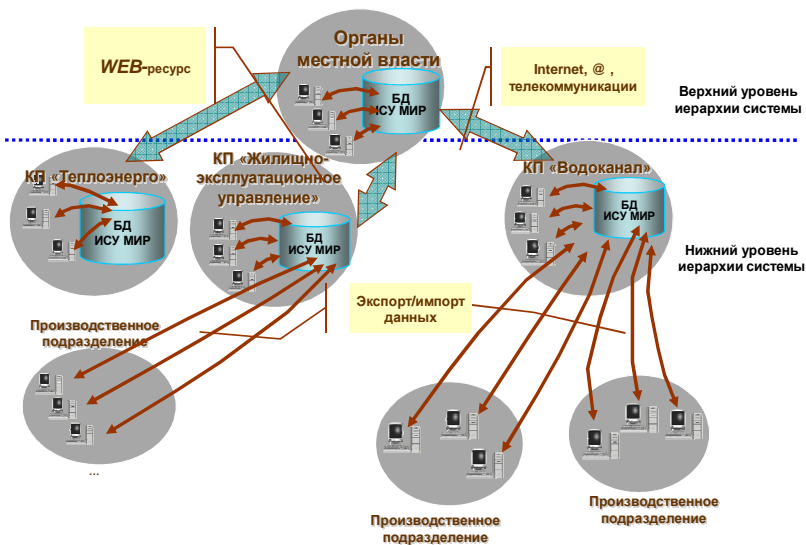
WEB-ресурс

Органы местной власти

БД ИСУ МИР

Internet, @ , телекоммуникации

Верхний уровень иерархии системы

КП «Теплоэнерго»

БД ИСУ МИР

КП «Жилищно-эксплуатационное управление»

БД ИСУ МИР

КП «Водоканал»

БД ИСУ МИР

Нижний уровень иерархии системы

Экспорт/импорт данных

Производственное подразделение

...

Производственное подразделение

Производственное подразделение